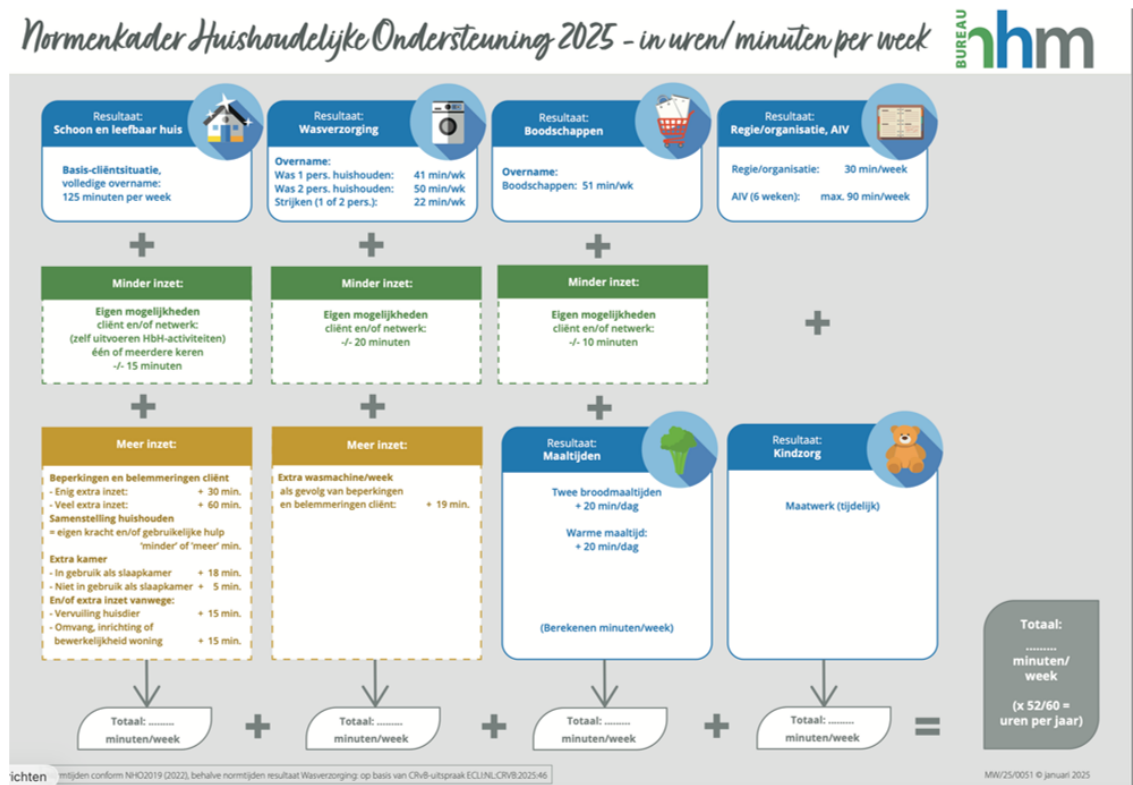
Normenkader Huishoudelijke Ondersteuning 2025 - in uren/ minuten per week

BUREAU nhm

Resultaat:
Schoon en leefbaar huis

Basis-cliëntsituatie, volledige overname:
125 minuten per week

Resultaat:
Wasverzorging

Overname:
Was 1 pers. huishouden: 41 min/wk
Was 2 pers. huishouden: 50 min/wk
Strijken (1 of 2 pers.): 22 min/wk

Resultaat:
Boodschappen

Overname:
Boodschappen: 51 min/wk

Resultaat:
Regie/organisatie, AIV

Regie/organisatie: 30 min/week

AIV (6 weken): max. 90 min/week

+ + +

Minder inzet:

Eigen mogelijkheden
cliënt en/of netwerk:
(zelf uitvoeren HbH-activiteiten)
één of meerdere keren
-/- 15 minuten

Minder inzet:

Eigen mogelijkheden
cliënt en/of netwerk:
-/- 20 minuten

Minder inzet:

Eigen mogelijkheden
cliënt en/of netwerk:
-/- 10 minuten

+

+ + +

Meer inzet:

Beperkingen en belemmeringen cliënt
- Enig extra inzet: + 30 min.
- Veel extra inzet: + 60 min.
Samenstelling huishouden
= eigen kracht en/of gebruikelijke hulp 'minder' of 'meer' min.
Extra kamer
- In gebruik als slaapkamer + 18 min.
- Niet in gebruik als slaapkamer + 5 min.
En/of extra inzet vanwege:
- Vervuiling huisdier + 15 min.
- Omvang, inrichting of bewerkelijkheid woning + 15 min.

Meer inzet:

Extra wasmachine/week als gevolg van beperkingen en belemmeringen cliënt: + 19 min.

Resultaat:
Maaltijden

Twee broodmaaltijden
+ 20 min/dag

Warme maaltijd:
+ 20 min/dag

(Berekenen minuten/week)

Resultaat:
Kindzorg

Maatwerk (tijdelijk)

Totaal:
.........
minuten/
week

(x 52/60 =
uren per jaar)

Totaal: .........
minuten/week
+
Totaal: .........
minuten/week
+
Totaal: .........
minuten/week
+
Totaal: .........
minuten/week
=

ichten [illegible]ormtijden conform NHO2019 (2022), behalve normtijden resultaat Wasverzorging: op basis van CRvB-uitspraak ECLI:NL:CRVB:2025:46

MW/25/0051 © januari 2025